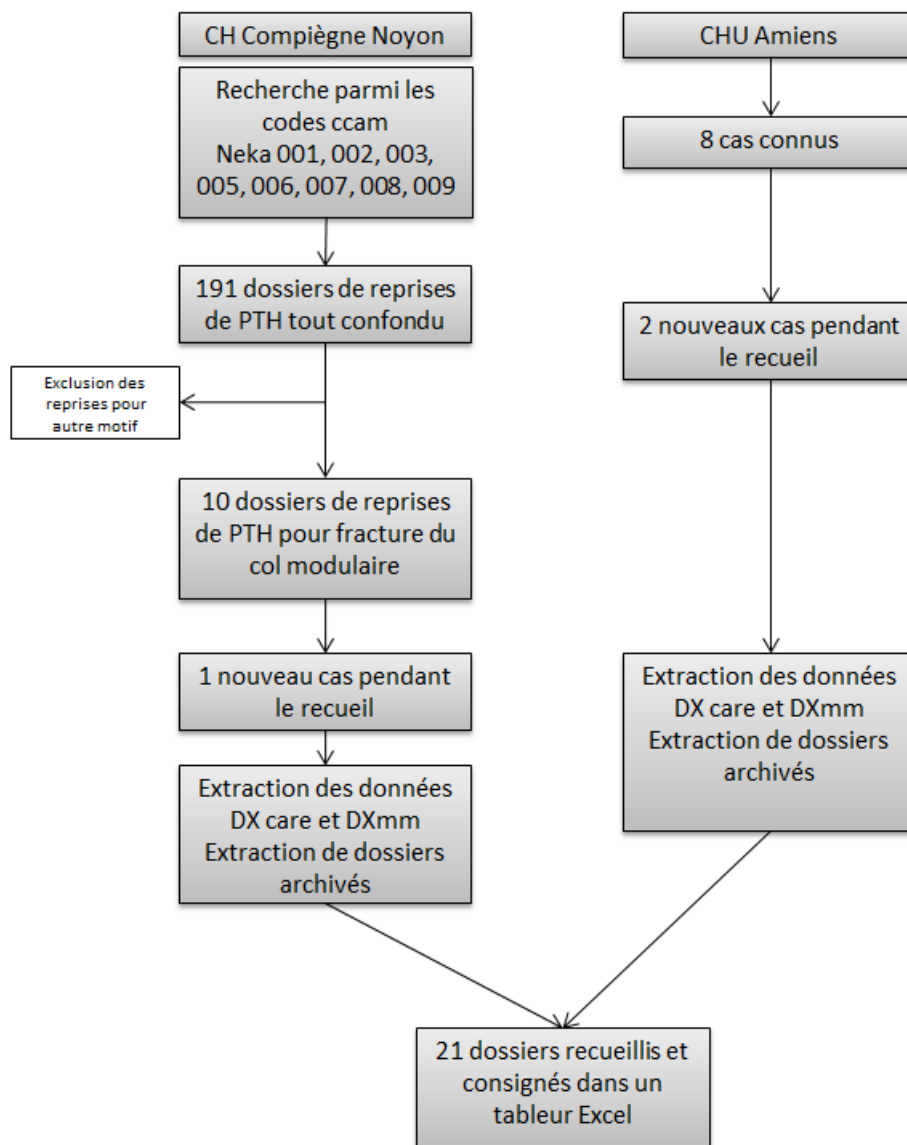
CH Compiègne Noyon

Recherche parmi les codes ccam Neka 001, 002, 003, 005, 006, 007, 008, 009

191 dossiers de reprises de PTH tout confondu

Exclusion des reprises pour autre motif

10 dossiers de reprises de PTH pour fracture du col modulaire

1 nouveau cas pendant le recueil

Extraction des données DX care et DXmm Extraction de dossiers archivés

CHU Amiens

8 cas connus

2 nouveaux cas pendant le recueil

Extraction des données DX care et DXmm Extraction de dossiers archivés

21 dossiers recueillis et consignés dans un tableur Excel